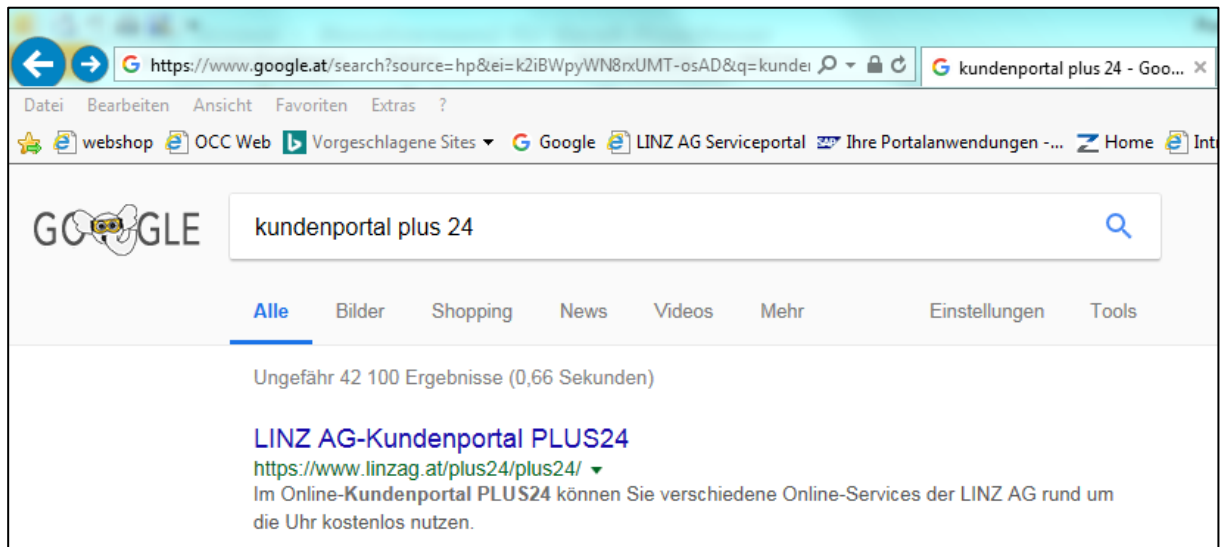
https://www.google.at/search?source=hp&ei=k2iBWpyWN8rxUMT-osAD&q=kunde

kundenportal plus 24 - Goo...

Datei Bearbeiten Ansicht Favoriten Extras ?

webshop OCC Web Vorgeschlagene Sites Google LINZ AG Serviceportal Ihre Portalanwendungen -... Home Int

GOOGLE

kundenportal plus 24

Alle Bilder Shopping News Videos Mehr Einstellungen Tools

Ungefähr 42 100 Ergebnisse (0,66 Sekunden)

LINZ AG-Kundenportal PLUS24
https://www.linzag.at/plus24/plus24/
Im Online-**Kundenportal PLUS24** können Sie verschiedene Online-Services der LINZ AG rund um die Uhr kostenlos nutzen.